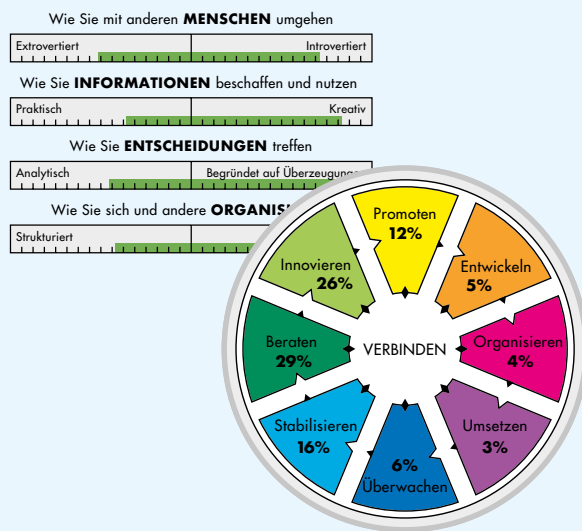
Wie Sie mit anderen **MENSCHEN** umgehen

Extrovertiert | Introvertiert

Wie Sie **INFORMATIONEN** beschaffen und nutzen

Praktisch | Kreativ

Wie Sie **ENTSCHEIDUNGEN** treffen

Analytisch | Begründet auf Überzeugungen

Wie Sie sich und andere **ORGANIS**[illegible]

Strukturiert

Promoten
12%

Entwickeln
5%

Organisieren
4%

Umsetzen
3%

6%
Überwachen

Stabilisieren
16%

Beraten
29%

Innovieren
26%

VERBINDEN